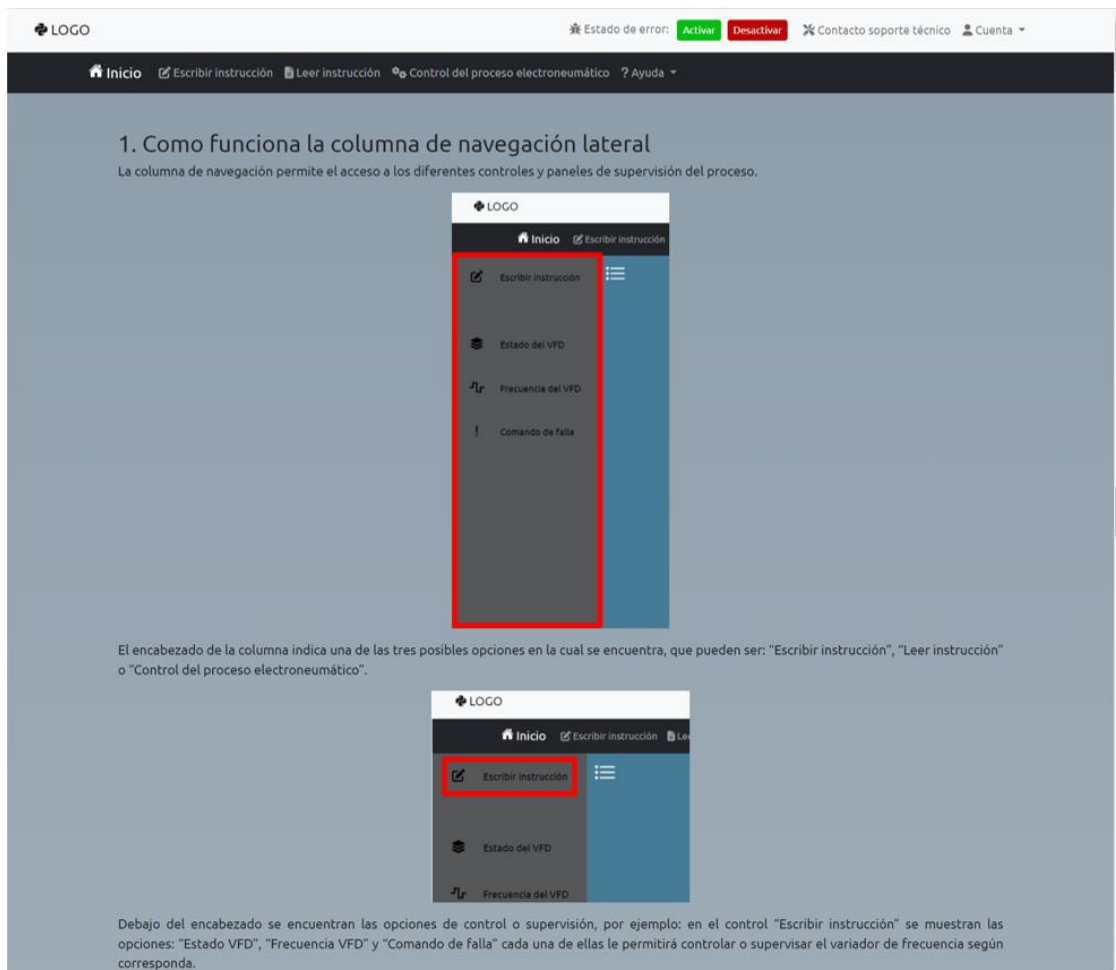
LOGO

Estado de error: Activar Desactivar Contacto soporte técnico Cuenta

Inicio Escribir instrucción Leer instrucción Control del proceso electroneumático ? Ayuda

1. Como funciona la columna de navegación lateral

La columna de navegación permite el acceso a los diferentes controles y paneles de supervisión del proceso.

LOGO

Inicio Escribir instrucción

Escribir instrucción

Estado del VFD

Frecuencia del VFD

Comando de falla

El encabezado de la columna indica una de las tres posibles opciones en la cual se encuentra, que pueden ser: "Escribir instrucción", "Leer instrucción" o "Control del proceso electroneumático".

LOGO

Inicio Escribir instrucción Le

Escribir instrucción

Estado del VFD

Frecuencia del VFD

Debajo del encabezado se encuentran las opciones de control o supervisión, por ejemplo: en el control "Escribir instrucción" se muestran las opciones: "Estado VFD", "Frecuencia VFD" y "Comando de falla" cada una de ellas le permitirá controlar o supervisar el variador de frecuencia según corresponda.